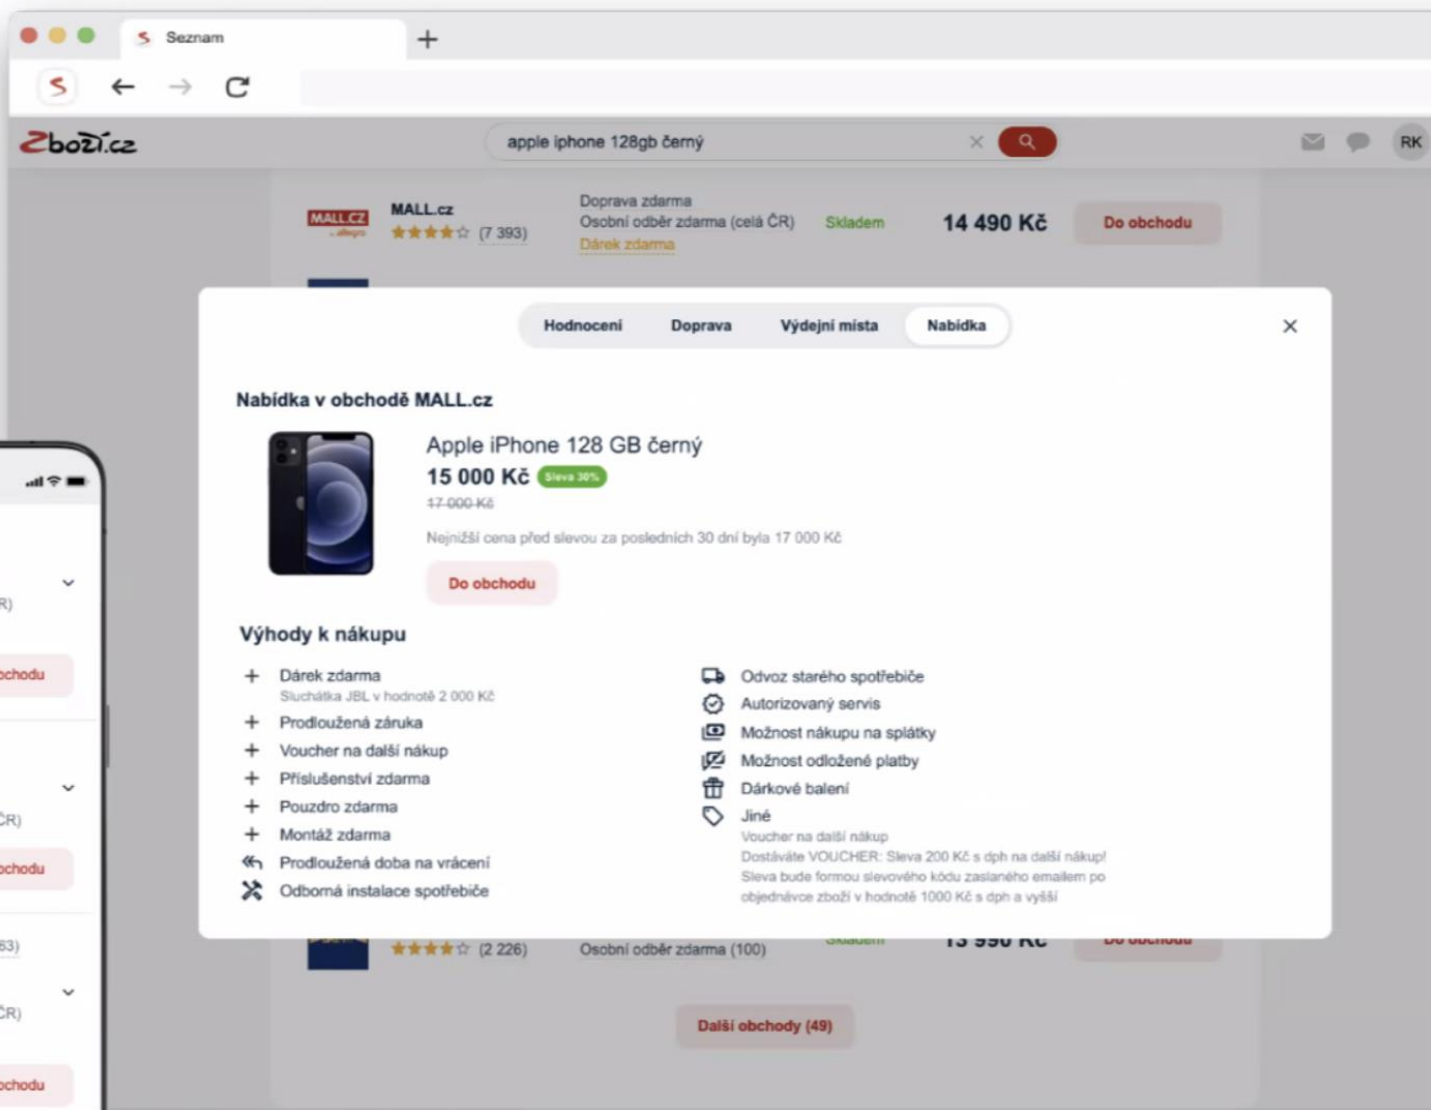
Seznam

+

Zboží.cz

apple iphone 128gb černý

RK

MALL.CZ

MALL.cz
(7 393)

Doprava zdarma
Osobní odběr zdarma (celá ČR)
Dárek zdarma

Skladem

14 490 Kč

Do obchodu

Hodnocení Doprava Výdejní místa Nabídka

Nabídka v obchodě MALL.cz

Apple iPhone 128 GB černý
15 000 Kč Sleva 30%
17 000 Kč

Nejnižší cena před slevou za posledních 30 dní byla 17 000 Kč

Do obchodu

Výhody k nákupu

+ Dárek zdarma
Sluchátka JBL v hodnotě 2 000 Kč
+ Prodloužená záruka
+ Voucher na další nákup
+ Příslušenství zdarma
+ Pouzdro zdarma
+ Montáž zdarma
Prodloužená doba na vrácení
Odborná instalace spotřebiče

Odvoz starého spotřebiče
Autorizovaný servis
Možnost nákupu na splátky
Možnost odložené platby
Dárkové balení
Jiné
Voucher na další nákup
Dostáváte VOUCHER: Sleva 200 Kč s dph na další nákup! Sleva bude formou slevového kódu zaslaného emailem po objednávce zboží v hodnotě 1000 Kč s dph a vyšší

(2 226)
Osobní odběr zdarma (100)
Skladem
13 990 Kč
Do obchodu

Další obchody (49)

R)
obchodu
ČR)
obchodu
63)
ČR)
obchodu